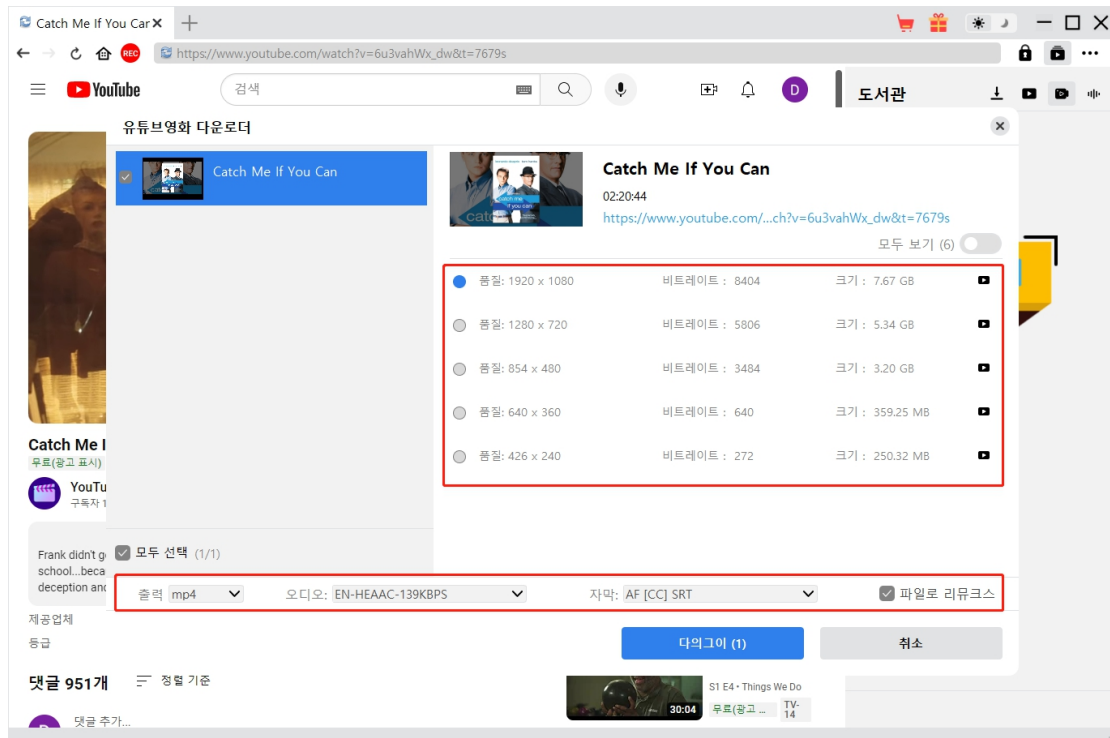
Catch Me If You Car ✕ +

REC https://www.youtube.com/watch?v=6u3vahWx_dw&t=7679s

YouTube 검색 D 도서관

유튜브영화 다운로더

Catch Me If You Can

Catch Me If You Can
02:20:44
https://www.youtube.com/...ch?v=6u3vahWx_dw&t=7679s

모두 보기 (6)

| | | | |
|---|---|---|---|
| 품질: 1920 x 1080 | 비트레이트 : 8404 | 크기 : 7.67 GB | |
| 품질: 1280 x 720 | 비트레이트 : 5806 | 크기 : 5.34 GB | |
| 품질: 854 x 480 | 비트레이트 : 3484 | 크기 : 3.20 GB | |
| 품질: 640 x 360 | 비트레이트 : 640 | 크기 : 359.25 MB | |
| 품질: 426 x 240 | 비트레이트 : 272 | 크기 : 250.32 MB | |

Catch Me I
무료(광고 표시)
YouTu
구독자 1

Frank didn't g
school...beca
deception and

모두 선택 (1/1)

출력 mp4 오디오: EN-HEAAC-139KBPS 자막: AF [CC] SRT 파일로 리뮤크스

제공업체
등급

다의그이 (1) 취소

댓글 951개 정렬 기준

댓글 추가...

30:04 S1 E4 • Things We Do 무료(광고 ... TV-14